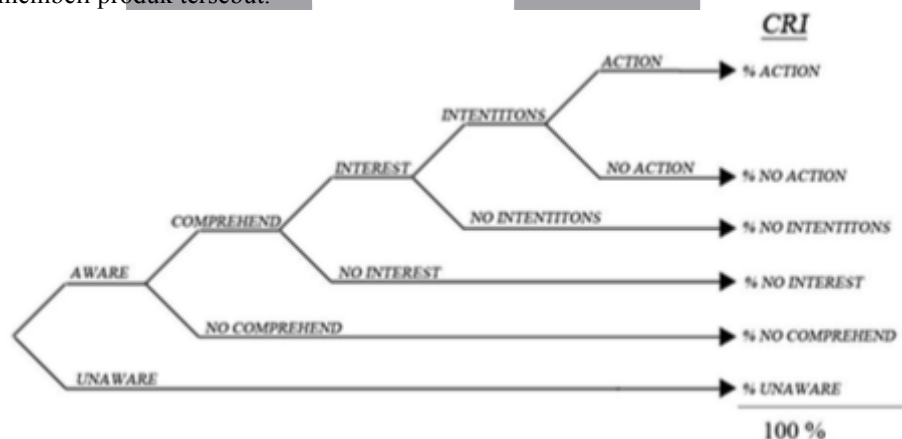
membeli produk tersebut.

CRI

ACTION
% ACTION
INTENTITONS
NO ACTION
% NO ACTION
INTEREST
NO INTENTITONS
% NO INTENTITONS
COMPREHEND
NO INTEREST
% NO INTEREST
AWARE
NO COMPREHEND
% NO COMPREHEND
UNAWARE
% UNAWARE

100 %